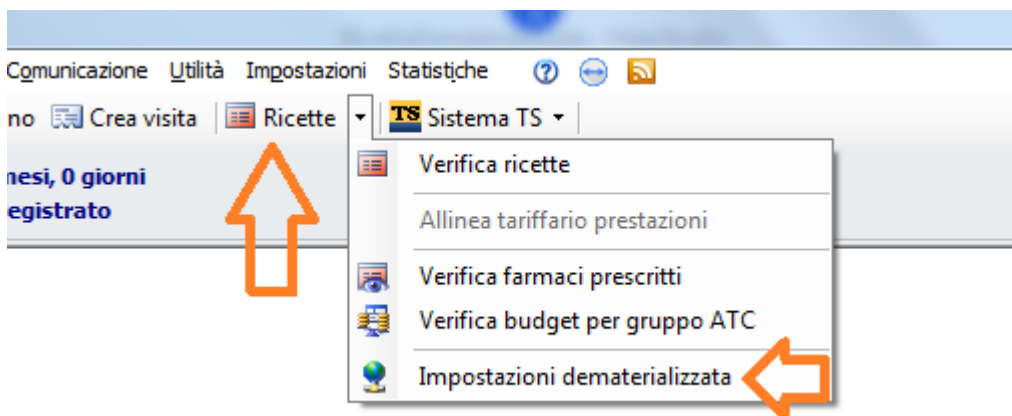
Comunicazione Utilità Impostazioni Statistiche

no Crea visita Ricette TS Sistema TS

nesi, 0 giorni
egistrato

Verifica ricette
Allinea tariffario prestazioni
Verifica farmaci prescritti
Verifica budget per gruppo ATC
Impostazioni dematerializzata